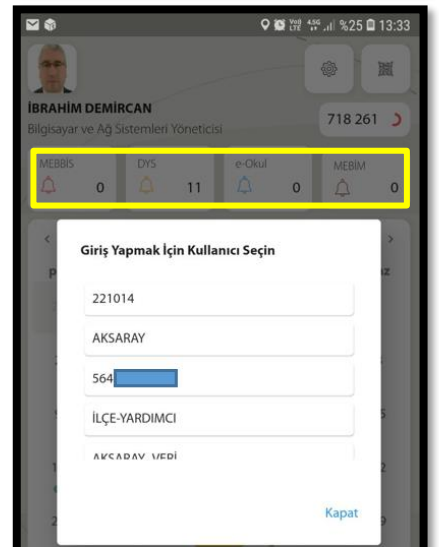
%25 13:33

İBRAHİM DEMİRCAN
Bilgisayar ve Ağ Sistemleri Yöneticisi

718 261

MEBBİS 0
DYS 11
e-Okul 0
MEBİM 0

Giriş Yapmak İçin Kullanıcı Seçin

221014

AKSARAY

564

İLÇE-YARDIMCI

AKSARAY VERİ

Kapat